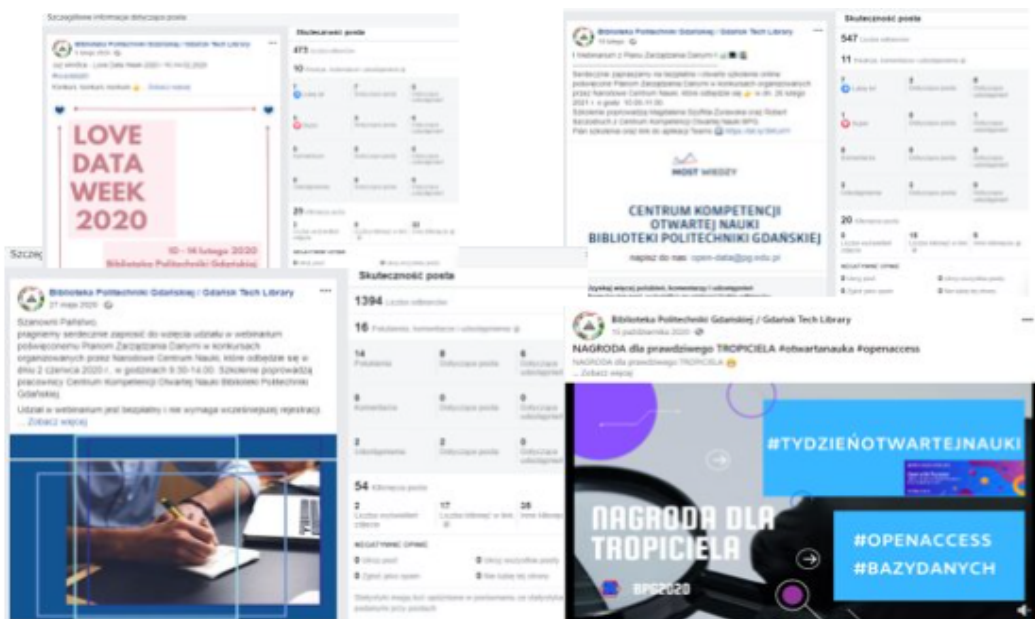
Szczegółowe informacje dotyczące posta

Biblioteka Politechniki Gdańskiej / Gdańsk Tech Library
4 lutego 2020

Już wkrótce - Love Data Week 2020 - 10-14.02.2020
#lovedata20
Konkurs, konkurs, konkurs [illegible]

LOVE DATA WEEK 2020

10 - 14 lutego 2020
Biblioteka Politechniki Gdańskiej

Skuteczność posta
473 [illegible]
10 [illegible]
29 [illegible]

Biblioteka Politechniki Gdańskiej / Gdańsk Tech Library
19 lutego
! Webinarium z Planu Zarządzania Danymi !
Serdecznie zapraszamy na bezpłatne otwarte szkolenie online poświęcone Planom Zarządzania Danymi w konkursach organizowanych przez Narodowe Centrum Nauki, które odbędzie się w dn. 26 lutego 2021 r. w godz. 10:00-11:30
Szkolenie poprowadzą Magdalena Szuflita-Żurawska oraz Robert Szczodrowski z Centrum Kompetencji Otwartej Nauki BPG.
Plan szkolenia oraz link do aplikacji Teams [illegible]

MOST WIEDZY

CENTRUM KOMPETENCJI OTWARTEJ NAUKI BIBLIOTEKI POLITECHNIKI GDAŃSKIEJ

napisz do nas: open-data@pg.edu.pl

Skuteczność posta
547 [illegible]
11 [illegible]
20 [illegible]

Szczeg

Biblioteka Politechniki Gdańskiej / Gdańsk Tech Library
27 maja 2020
Szanowni Państwo,
pragniemy serdecznie zaprosić do wzięcia udziału w webinarium poświęconemu Planom Zarządzania Danymi w konkursach organizowanych przez Narodowe Centrum Nauki, które odbędzie się w dniu 2 czerwca 2020 r. w godzinach 9.30-14.00. Szkolenie poprowadzą pracownicy Centrum Kompetencji Otwartej Nauki Biblioteki Politechniki Gdańskiej.
Udział w webinarium jest bezpłatny i nie wymaga wcześniejszej rejestracji.
... Zobacz więcej

Skuteczność posta
1394 Liczba odbiorców
16 Polubienia, komentarze i udostępnienia
14 Polubienia
0 Komentarze
2 Udostępnienia
54 Kliknięcia posta
2
17
35
NEGATYWNE OPINIE
0
0
0
0

Biblioteka Politechniki Gdańskiej / Gdańsk Tech Library
15 października 2020
NAGRODA dla prawdziwego TROPICIELA #otwartanauka #openaccess
NAGRODA dla prawdziwego TROPICIELA
... Zobacz więcej

#TYDZIEŃOTWARTEJNAUKI

NAGRODA DLA TROPICIELA

#OPENACCESS
#BAZYDANYCH

BPG2020